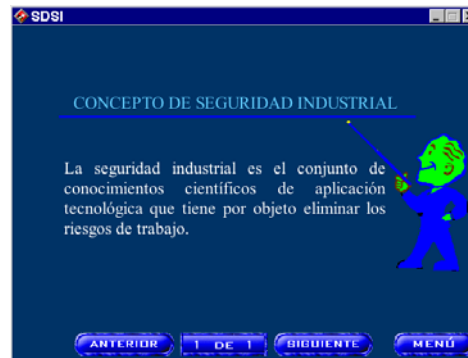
SDSI

CONCEPTO DE SEGURIDAD INDUSTRIAL

La seguridad industrial es el conjunto de conocimientos científicos de aplicación tecnológica que tiene por objeto eliminar los riesgos de trabajo.

ANTERIOR
1 DE 1
SIGUIENTE
MENÚ